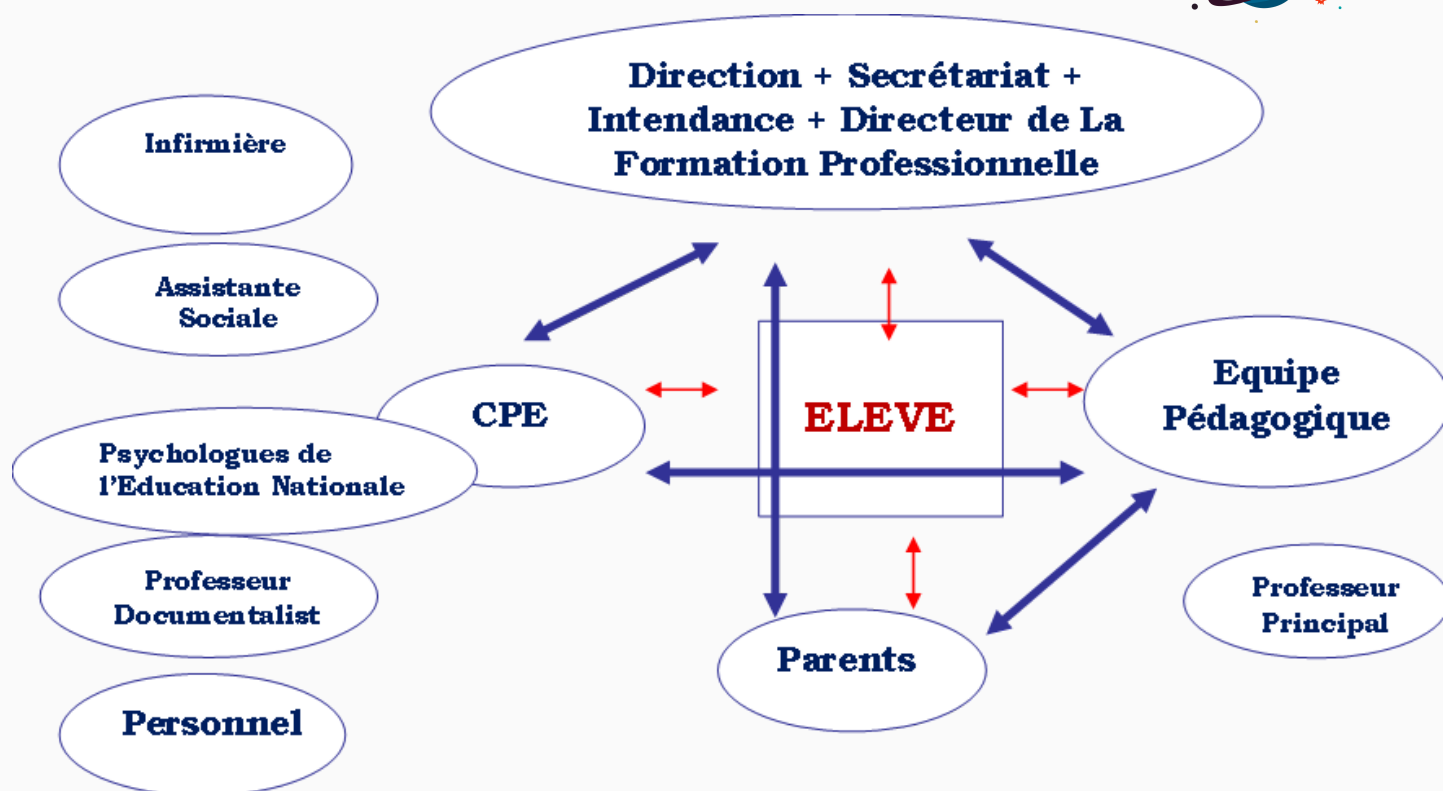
Direction + Secrétariat + Intendance + Directeur de La Formation Professionnelle

Infirmière

Assistante Sociale

CPE

ELEVE

Equipe Pédagogique

Psychologues de l'Education Nationale

Professeur Documentalist

Parents

Professeur Principal

Personnel